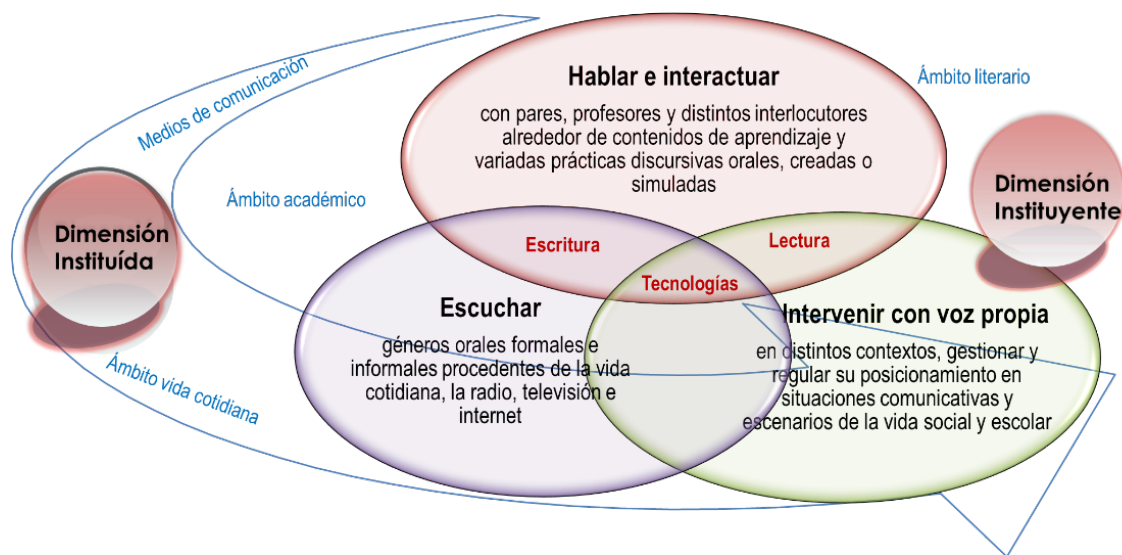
Medios de comunicación

Ámbito literario

Hablar e interactuar

con pares, profesores y distintos interlocutores alrededor de contenidos de aprendizaje y variadas prácticas discursivas orales, creadas o simuladas

Ámbito académico

Dimensión Instituída

Dimensión Instituyente

Escritura

Lectura

Tecnologías

Escuchar

géneros orales formales e informales procedentes de la vida cotidiana, la radio, televisión e internet

Intervenir con voz propia

en distintos contextos, gestionar y regular su posicionamiento en situaciones comunicativas y escenarios de la vida social y escolar

Ámbito vida cotidiana